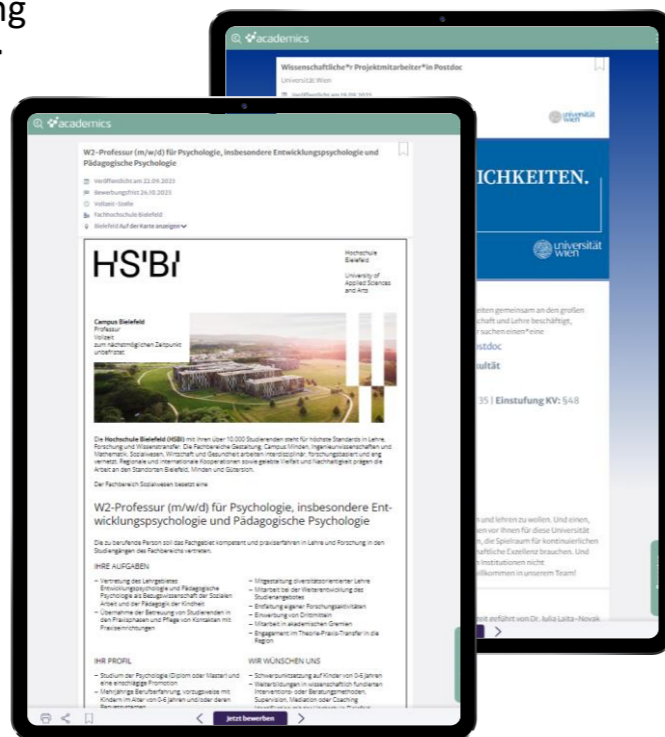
ng

academics

Wissenschaftliche*r Projektmitarbeiter*in Postdoc

Universität Wien

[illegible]

universität wien

ICHKEITEN.

universität wien

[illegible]eiten gemeinsam an den großen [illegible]chaft und Lehre beschäftigt, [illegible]rsuchen einen*eine

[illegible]ostdoc

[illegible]ultät

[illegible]35 | Einstufung KV: §48

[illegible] und lehren zu wollen. Und einen, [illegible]en vor Ihnen für diese Universität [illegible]n, die Spielraum für kontinuierlichen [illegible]haftliche Exzellenz brauchen. Und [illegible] Institutionen nicht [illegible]llkommen in unserem Team!

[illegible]eit geführt von Dr. Julia Laita-Novak

academics

W2-Professur (m/w/d) für Psychologie, insbesondere Entwicklungspsychologie und Pädagogische Psychologie

Veröffentlicht am 22.09.2023
Bewerbungsfrist 26.10.2023
Vollzeit-Stelle
Fachhochschule Bielefeld
Bielefeld Auf der Karte anzeigen

HS'BI

Hochschule Bielefeld

University of Applied Sciences and Arts

Campus Bielefeld
Professur
Vollzeit
zum nächstmöglichen Zeitpunkt
unbefristet

Die Hochschule Bielefeld (HSBI) mit ihren über 10.000 Studierenden steht für höchste Standards in Lehre, Forschung und Wissenstransfer. Die Fachbereiche Gestaltung, Campus Minden, Ingenieurwissenschaften und Mathematik, Sozialwesen, Wirtschaft und Gesundheit arbeiten interdisziplinär, forschungsbasiert und eng vernetzt. Regionale und internationale Kooperationen sowie gelebte Vielfalt und Nachhaltigkeit prägen die Arbeit an den Standorten Bielefeld, Minden und Gütersloh.

Der Fachbereich Sozialwesen besetzt eine

W2-Professur (m/w/d) für Psychologie, insbesondere Entwicklungspsychologie und Pädagogische Psychologie

Die zu berufende Person soll das Fachgebiet kompetent und praxiserfahren in Lehre und Forschung in den Studiengängen des Fachbereichs vertreten.

IHRE AUFGABEN

– Vertretung des Lehrgebietes Entwicklungspsychologie und Pädagogische Psychologie als Bezugswissenschaft der Sozialen Arbeit und der Pädagogik der Kindheit
– Übernahme der Betreuung von Studierenden in den Praxisphasen und Pflege von Kontakten mit Praxiseinrichtungen

– Mitgestaltung diversitätsorientierter Lehre
– Mitarbeit bei der Weiterentwicklung des Studienangebotes
– Einwerbung von Drittmitteln
– Entfaltung eigener Forschungsaktivitäten
– Mitarbeit in akademischen Gremien
– Engagement im Theorie-Praxis-Transfer in die Region

IHR PROFIL

– Studium der Psychologie (Diplom oder Master) und eine einschlägige Promotion
– Mehrjährige Berufserfahrung, vorzugsweise mit Kindern im Alter von 0-6 Jahren und/oder deren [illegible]

WIR WÜNSCHEN UNS

– Schwerpunktsetzung auf Kinder von 0-6 Jahren
– Weiterbildungen in wissenschaftlich fundierten Interventions- oder Beratungsmethoden, Supervision, Mediation oder Coaching
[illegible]

Jetzt bewerben